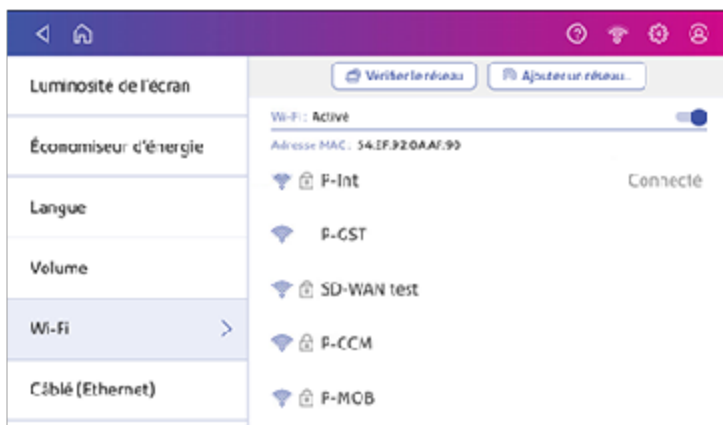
Luminosité de l'écran

Économiseur d'énergie

Langue

Volume

Wi-Fi

Câblé (Ethernet)

Vérifier le réseau

Ajouter un réseau...

Wi-Fi : Activé

Adresse MAC : 54:EF:92:0A:AF:90

P-Int

Connecté

P-GST

SD-WAN test

P-CCM

P-MOB